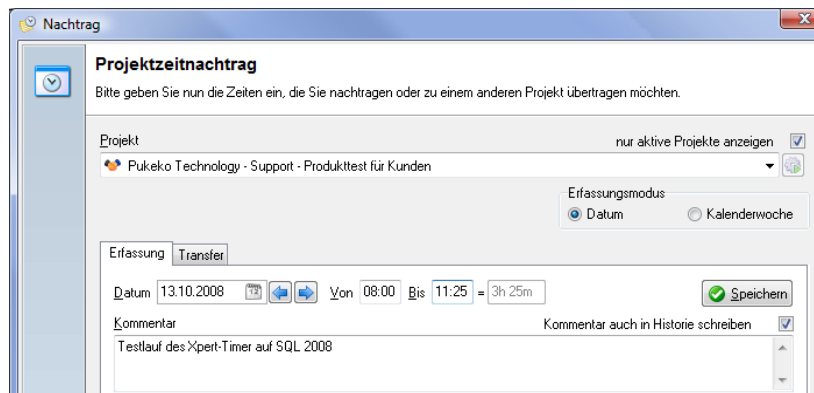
Nachtrag

Projektzeitnachtrag

Bitte geben Sie nun die Zeiten ein, die Sie nachtragen oder zu einem anderen Projekt übertragen möchten.

Projekt

nur aktive Projekte anzeigen

Pukeko Technology - Support - Produkttest für Kunden

Erfassungsmodus

Datum

Kalenderwoche

Erfassung

Transfer

Datum 13.10.2008

Von 08:00 Bis 11:25 = 3h 25m

Speichern

Kommentar

Kommentar auch in Historie schreiben

Testlauf des Xpert-Timer auf SQL 2008